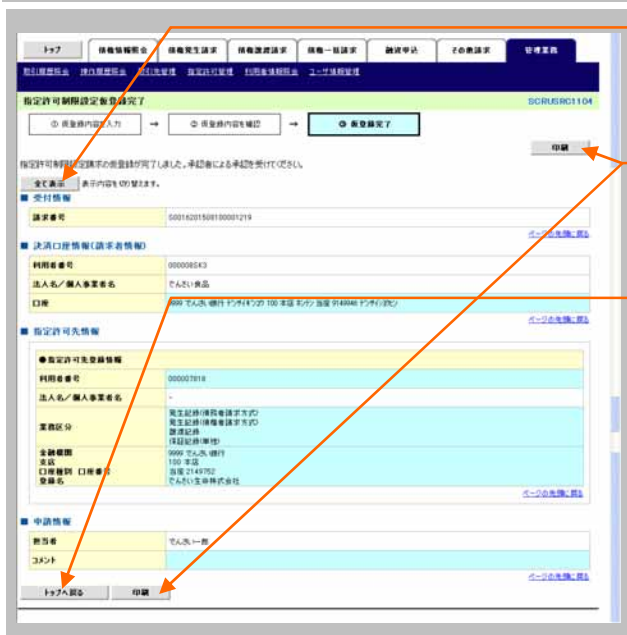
トップ　債権情報照会　債権発生請求　債権譲渡請求　債権一括請求　融資申込　その他請求　管理業務

取引履歴照会　操作履歴照会　取引先管理　指定許可管理　利用者情報照会　ユーザ情報管理

指定許可制限設定仮登録完了　SCRUSRC1104

① 仮登録内容を入力　→　② 仮登録内容を確認　→　③ 仮登録完了

指定許可制限設定請求の仮登録が完了しました。承認者による承認を受けてください。

印刷

全て表示　表示内容を切り替えます。

■ 受付情報

| 請求番号 | S00162015081000001219 |
|---|---|

ページの先頭に戻る

■ 決済口座情報(請求者情報)

| 利用者番号 | 000008SK3 |
|---|---|
| 法人名／個人事業者名 | でんさい食品 |
| 口座 | 9999 でんさい銀行 ﾃﾞﾝｻｲｷﾞﾝｺｳ 100 本店 ﾎﾝﾃﾝ 当座 9149946 ﾃﾞﾝｻｲｼｮｸﾋﾝ |

ページの先頭に戻る

■ 指定許可先情報

●指定許可先登録情報

| 利用者番号 | 000007818 |
|---|---|
| 法人名／個人事業者名 | - |
| 業務区分 | 発生記録(債務者請求方式)<br>発生記録(債権者請求方式)<br>譲渡記録<br>保証記録(単独) |
| 金融機関<br>支店<br>口座種別 口座番号<br>登録名 | 9999 でんさい銀行<br>100 本店<br>当座 2149752<br>でんさい生命株式会社 |

ページの先頭に戻る

■ 申請情報

| 担当者 | でんさい一郎 |
|---|---|
| コメント | |

ページの先頭に戻る

トップへ戻る　印刷